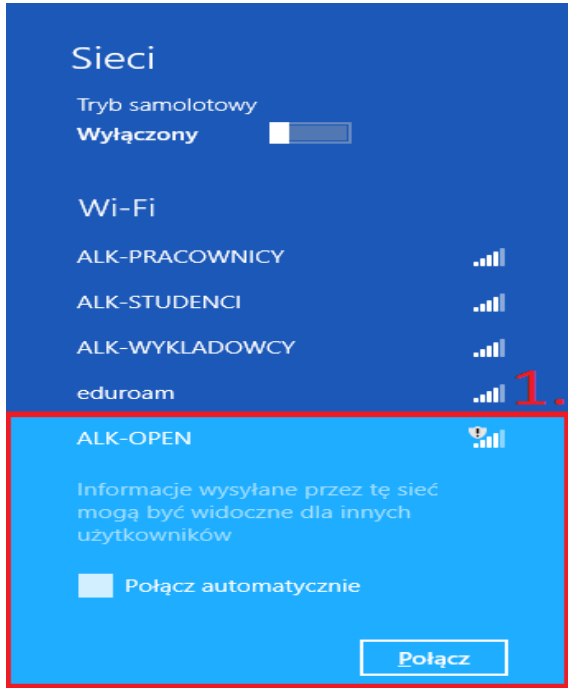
Sieci

Tryb samolotowy
Wyłączony

Wi-Fi

ALK-PRACOWNICY

ALK-STUDENCI

ALK-WYKLADOWCY

eduroam

1.

ALK-OPEN

Informacje wysyłane przez tę sieć mogą być widoczne dla innych użytkowników

Połącz automatycznie

Połącz